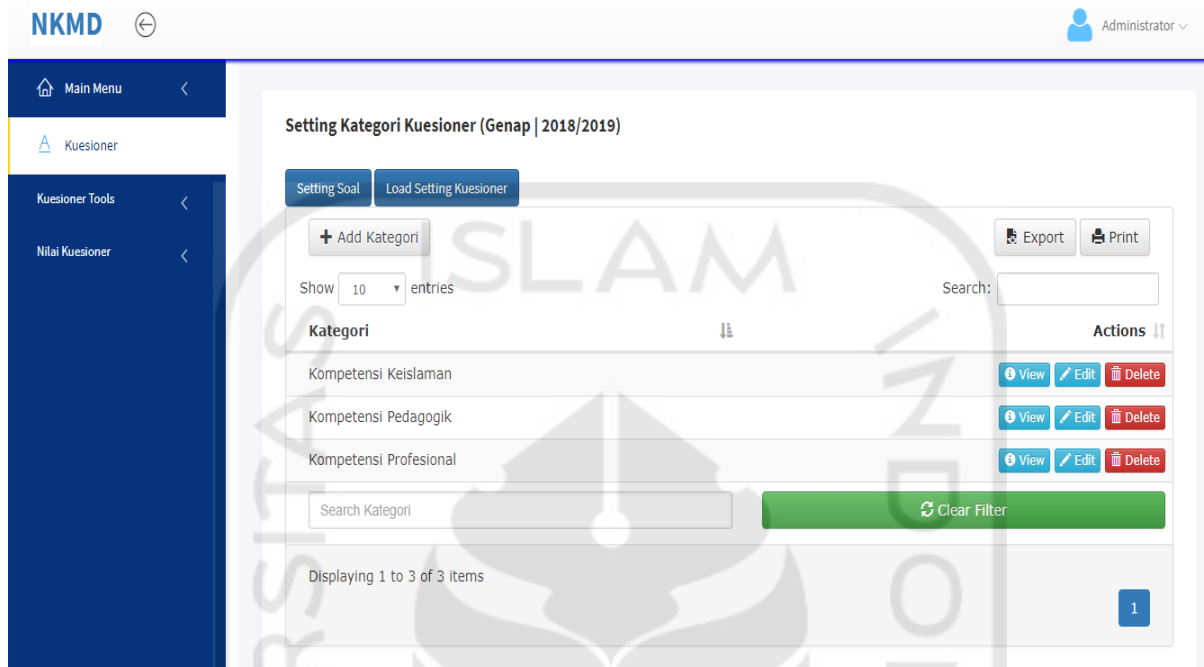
NKMD

Administrator

Main Menu

Kuesioner

Kuesioner Tools

Nilai Kuesioner

Setting Kategori Kuesioner (Genap | 2018/2019)

Setting Soal | Load Setting Kuesioner

+ Add Kategori

Export | Print

Show 10 entries

Search:

| Kategori | Actions |
|---|---|
| Kompetensi Keislaman | View Edit Delete |
| Kompetensi Pedagogik | View Edit Delete |
| Kompetensi Profesional | View Edit Delete |

Search Kategori

Clear Filter

Displaying 1 to 3 of 3 items

1

ISLAM